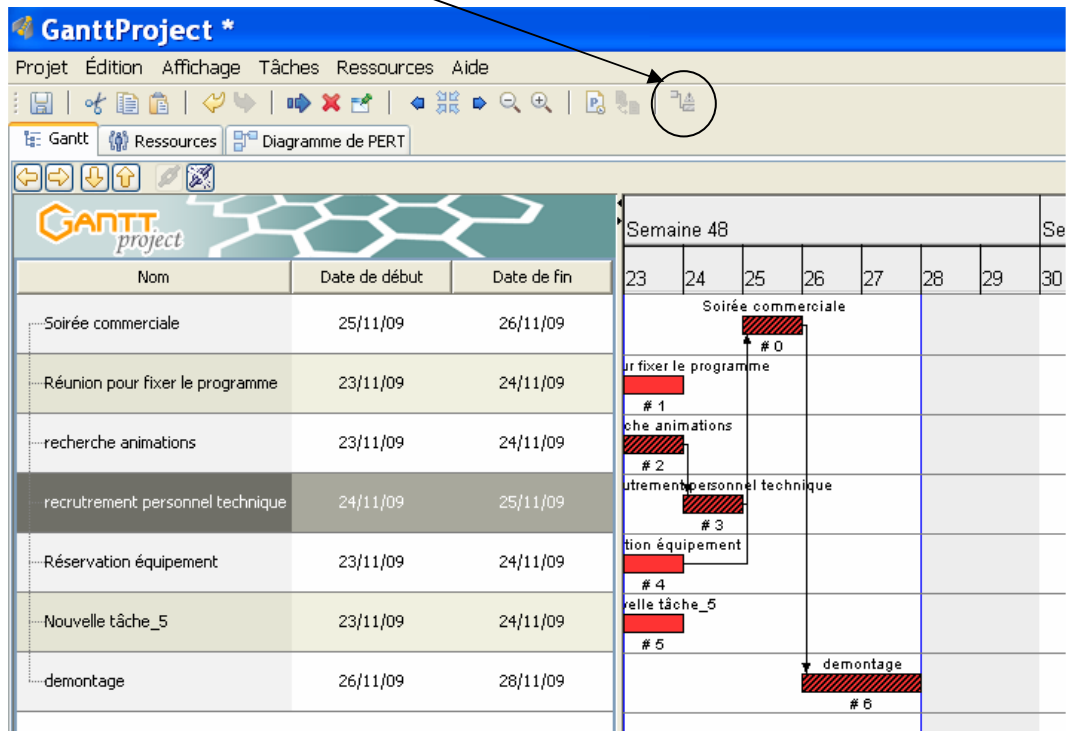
GanttProject *

Projet Édition Affichage Tâches Ressources Aide

Gantt Ressources Diagramme de PERT

GANTT project

| Nom | Date de début | Date de fin |
|---|---|---|
| Soirée commerciale | 25/11/09 | 26/11/09 |
| Réunion pour fixer le programme | 23/11/09 | 24/11/09 |
| recherche animations | 23/11/09 | 24/11/09 |
| recrutrement personnel technique | 24/11/09 | 25/11/09 |
| Réservation équipement | 23/11/09 | 24/11/09 |
| Nouvelle tâche_5 | 23/11/09 | 24/11/09 |
| demontage | 26/11/09 | 28/11/09 |

Semaine 48

Se

23 24 25 26 27 28 29 30

Soirée commerciale
# 0
r fixer le programme
# 1
che animations
# 2
utrement personnel technique
# 3
tion équipement
# 4
velle tâche_5
# 5
demontage
# 6